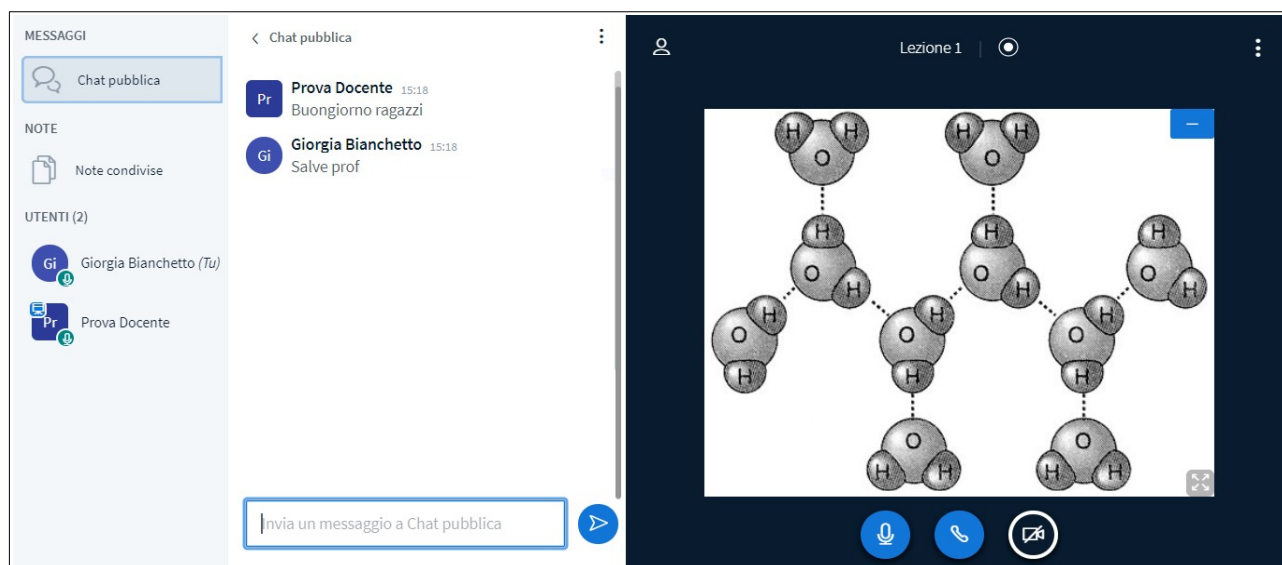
MESSAGGI

Chat pubblica

NOTE

Note condivise

UTENTI (2)

Gi Giorgia Bianchetto (Tu)

Pr Prova Docente

< Chat pubblica

Pr Prova Docente 15:18
Buongiorno ragazzi

Gi Giorgia Bianchetto 15:18
Salve prof

Invia un messaggio a Chat pubblica

Lezione 1

H H
O

H H
O

H
O
H

H
O
H

H
O
H

O
H
H

O
H
H

O
H
H

O
H H

O
H H